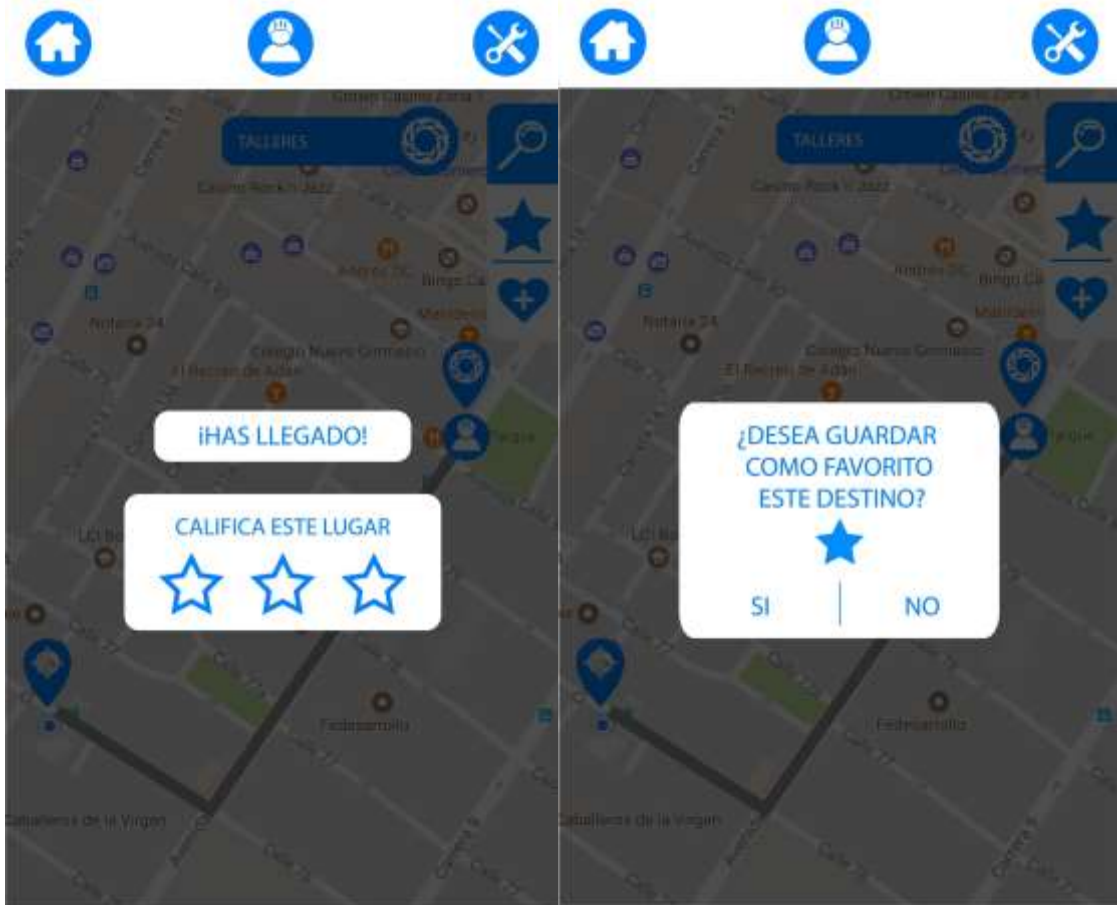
TALLERES

Casino Rock n Jazz

Notaria 24

Colegio Nuevo Gimnasio

El Rincón de Adán

Bingo Ca

¡HAS LLEGADO!

CALIFICA ESTE LUGAR

Fedesarrollo

Caballeros de la Virgen

TALLERES

Casino Rock n Jazz

Notaria 24

Colegio Nuevo Gimnasio

El Rincón de Adán

Bingo Ca

¿DESEA GUARDAR COMO FAVORITO ESTE DESTINO?

SI

NO

Fedesarrollo

Caballeros de la Virgen